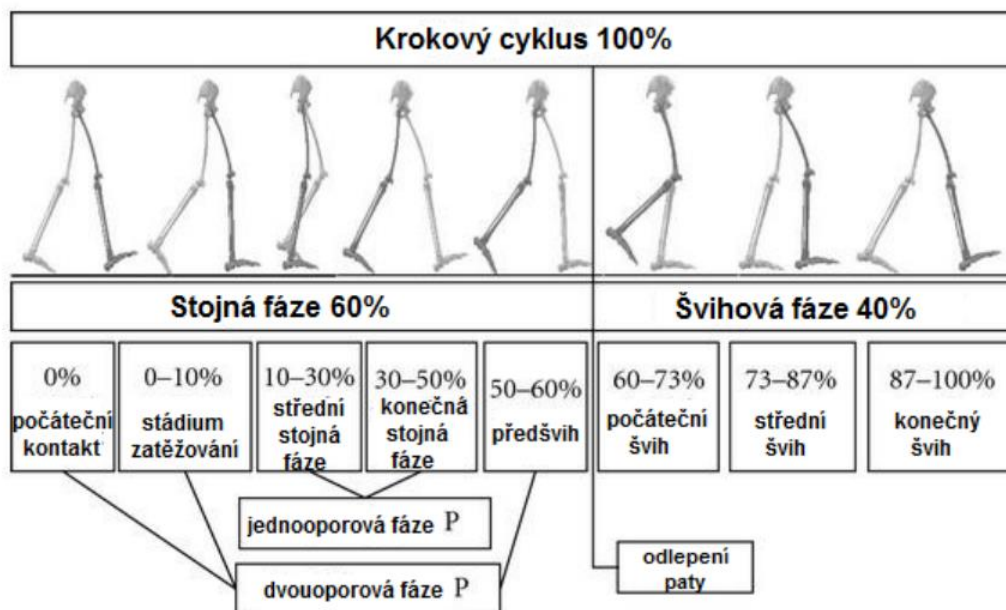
Krokový cyklus 100%

Stojná fáze 60%

Švihová fáze 40%

0%
počáteční kontakt

0–10%
stádium zatěžování

10–30%
střední stojná fáze

30–50%
konečná stojná fáze

50–60%
předšvih

60–73%
počáteční švih

73–87%
střední švih

87–100%
konečný švih

jednooporová fáze P

dvouoporová fáze P

odlepení paty